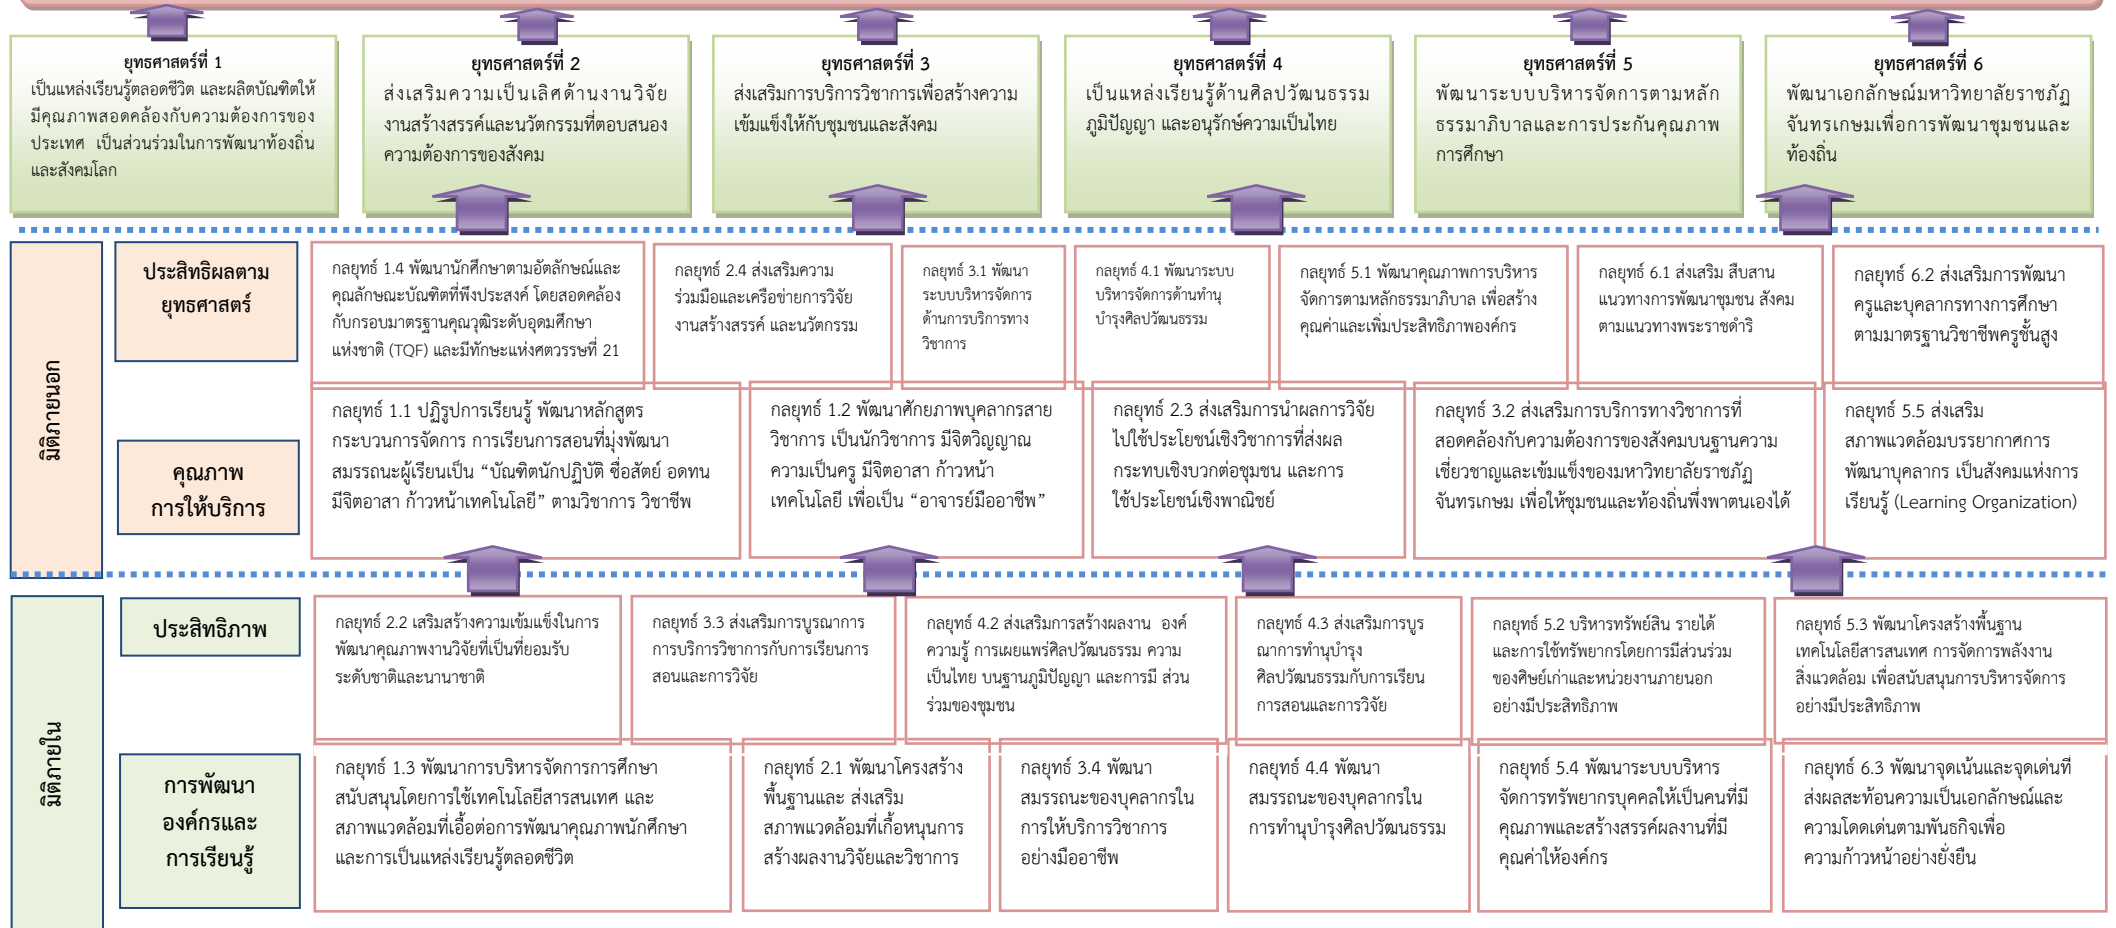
ยุทธศาสตร์ที่ 1
เป็นแหล่งเรียนรู้ตลอดชีวิต และผลิตบัณฑิตให้มีคุณภาพสอดคล้องกับความต้องการของประเทศ เป็นส่วนร่วมในการพัฒนาท้องถิ่นและสังคมโลก

ยุทธศาสตร์ที่ 2
ส่งเสริมความเป็นเลิศด้านงานวิจัย งานสร้างสรรค์และนวัตกรรมที่ตอบสนองความต้องการของสังคม

ยุทธศาสตร์ที่ 3
ส่งเสริมการบริการวิชาการเพื่อสร้างความเข้มแข็งให้กับชุมชนและสังคม

ยุทธศาสตร์ที่ 4
เป็นแหล่งเรียนรู้ด้านศิลปวัฒนธรรม ภูมิปัญญา และอนุรักษ์ความเป็นไทย

ยุทธศาสตร์ที่ 5
พัฒนาระบบบริหารจัดการตามหลักธรรมาภิบาลและการประกันคุณภาพการศึกษา

ยุทธศาสตร์ที่ 6
พัฒนาเอกลักษณ์มหาวิทยาลัยราชภัฏจันทรเกษมเพื่อการพัฒนาชุมชนและท้องถิ่น

มิติภายนอก

ประสิทธิผลตามยุทธศาสตร์

กลยุทธ์ 1.4 พัฒนานักศึกษาตามอัตลักษณ์และคุณลักษณะบัณฑิตที่พึงประสงค์ โดยสอดคล้องกับกรอบมาตรฐานคุณวุฒิระดับอุดมศึกษาแห่งชาติ (TQF) และมีทักษะแห่งศตวรรษที่ 21

กลยุทธ์ 2.4 ส่งเสริมความร่วมมือและเครือข่ายการวิจัย งานสร้างสรรค์ และนวัตกรรม

กลยุทธ์ 3.1 พัฒนาระบบบริหารจัดการด้านการบริการทางวิชาการ

กลยุทธ์ 4.1 พัฒนาระบบบริหารจัดการด้านทำนุบำรุงศิลปวัฒนธรรม

กลยุทธ์ 5.1 พัฒนาคุณภาพการบริหารจัดการตามหลักธรรมาภิบาล เพื่อสร้างคุณค่าและเพิ่มประสิทธิภาพองค์กร

กลยุทธ์ 6.1 ส่งเสริม สืบสานแนวทางการพัฒนาชุมชน สังคม ตามแนวทางพระราชดำริ

กลยุทธ์ 6.2 ส่งเสริมการพัฒนาครูและบุคลากรทางการศึกษาตามมาตรฐานวิชาชีพครูชั้นสูง

คุณภาพการให้บริการ

กลยุทธ์ 1.1 ปฏิรูปการเรียนรู้ พัฒนาหลักสูตร กระบวนการจัดการ การเรียนการสอนที่มุ่งพัฒนาสมรรถนะผู้เรียนเป็น “บัณฑิตนักปฏิบัติ ซื่อสัตย์ อดทน มีจิตอาสา ก้าวหน้าเทคโนโลยี” ตามวิชาการ วิชาชีพ

กลยุทธ์ 1.2 พัฒนาศักยภาพบุคลากรสายวิชาการ เป็นนักวิชาการ มีจิตวิญญาณความเป็นครู มีจิตอาสา ก้าวหน้าเทคโนโลยี เพื่อเป็น “อาจารย์มืออาชีพ”

กลยุทธ์ 2.3 ส่งเสริมการนำผลการวิจัยไปใช้ประโยชน์เชิงวิชาการที่ส่งผลกระทบเชิงบวกต่อชุมชน และการใช้ประโยชน์เชิงพาณิชย์

กลยุทธ์ 3.2 ส่งเสริมการบริการทางวิชาการที่สอดคล้องกับความต้องการของสังคมบนฐานความเชี่ยวชาญและเข้มแข็งของมหาวิทยาลัยราชภัฏจันทรเกษม เพื่อให้ชุมชนและท้องถิ่นพึ่งพาตนเองได้

กลยุทธ์ 5.5 ส่งเสริมสภาพแวดล้อมบรรยากาศการพัฒนาบุคลากร เป็นสังคมแห่งการเรียนรู้ (Learning Organization)

มิติภายใน

ประสิทธิภาพ

กลยุทธ์ 2.2 เสริมสร้างความเข้มแข็งในการพัฒนาคุณภาพงานวิจัยที่เป็นที่ยอมรับระดับชาติและนานาชาติ

กลยุทธ์ 3.3 ส่งเสริมการบูรณาการการบริการวิชาการกับการเรียนการสอนและการวิจัย

กลยุทธ์ 4.2 ส่งเสริมการสร้างผลงาน องค์ความรู้ การเผยแพร่ศิลปวัฒนธรรม ความเป็นไทย บนฐานภูมิปัญญา และการมี ส่วนร่วมของชุมชน

กลยุทธ์ 4.3 ส่งเสริมการบูรณาการทำนุบำรุงศิลปวัฒนธรรมกับการเรียนการสอนและการวิจัย

กลยุทธ์ 5.2 บริหารทรัพย์สิน รายได้ และการใช้ทรัพยากรโดยการมีส่วนร่วมของศิษย์เก่าและหน่วยงานภายนอกอย่างมีประสิทธิภาพ

กลยุทธ์ 5.3 พัฒนาโครงสร้างพื้นฐานเทคโนโลยีสารสนเทศ การจัดการพลังงาน สิ่งแวดล้อม เพื่อสนับสนุนการบริหารจัดการอย่างมีประสิทธิภาพ

การพัฒนาองค์กรและการเรียนรู้

กลยุทธ์ 1.3 พัฒนาการบริหารจัดการการศึกษาสนับสนุนโดยการใช้เทคโนโลยีสารสนเทศ และสภาพแวดล้อมที่เอื้อต่อการพัฒนาคุณภาพนักศึกษาและการเป็นแหล่งเรียนรู้ตลอดชีวิต

กลยุทธ์ 2.1 พัฒนาโครงสร้างพื้นฐานและ ส่งเสริมสภาพแวดล้อมที่เกื้อหนุนการสร้างผลงานวิจัยและวิชาการ

กลยุทธ์ 3.4 พัฒนาสมรรถนะของบุคลากรในการให้บริการวิชาการอย่างมืออาชีพ

กลยุทธ์ 4.4 พัฒนาสมรรถนะของบุคลากรในการทำนุบำรุงศิลปวัฒนธรรม

กลยุทธ์ 5.4 พัฒนาระบบบริหารจัดการทรัพยากรบุคคลให้เป็นคนที่มีคุณภาพและสร้างสรรค์ผลงานที่มีคุณค่าให้องค์กร

กลยุทธ์ 6.3 พัฒนาจุดเน้นและจุดเด่นที่ส่งผลสะท้อนความเป็นเอกลักษณ์และความโดดเด่นตามพันธกิจเพื่อความก้าวหน้าอย่างยั่งยืน